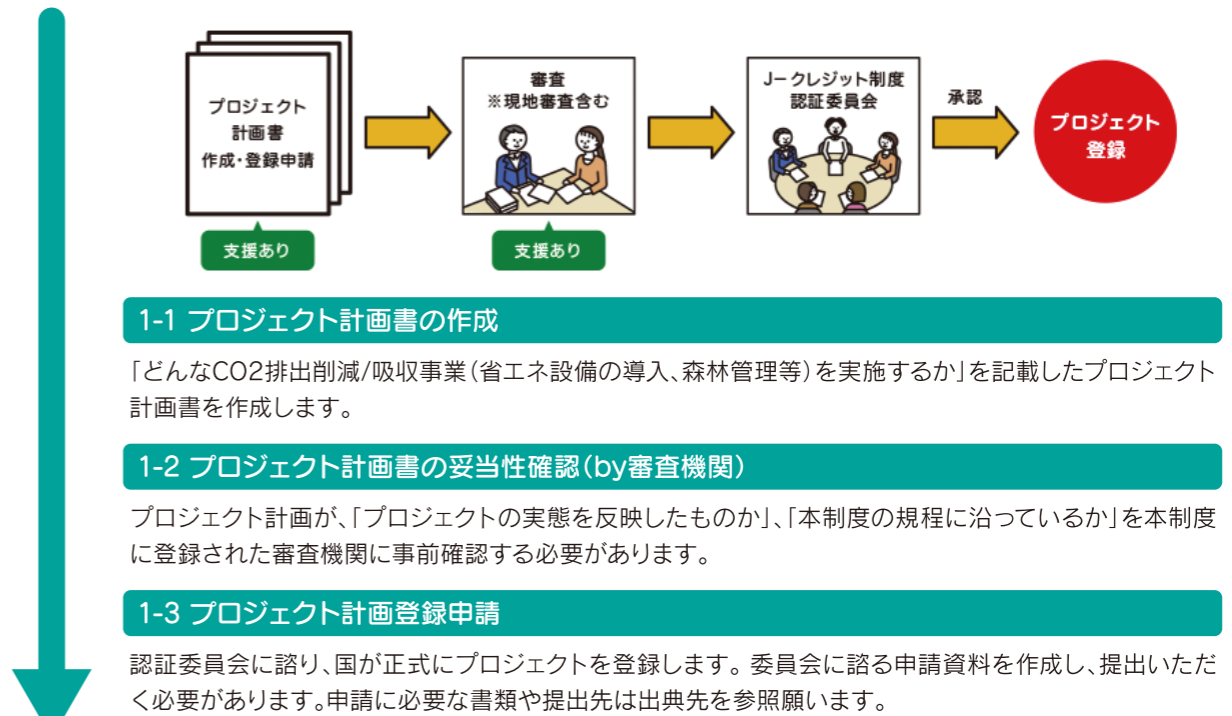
プロジェクト
計画書
作成・登録申請

支援あり

審査
※現地審査含む

支援あり

J－クレジット制度
認証委員会

承認

プロジェクト
登録

1-1 プロジェクト計画書の作成

「どんなCO2排出削減/吸収事業（省エネ設備の導入、森林管理等）を実施するか」を記載したプロジェクト計画書を作成します。

1-2 プロジェクト計画書の妥当性確認（by審査機関）

プロジェクト計画が、「プロジェクトの実態を反映したものか」、「本制度の規程に沿っているか」を本制度に登録された審査機関に事前確認する必要があります。

1-3 プロジェクト計画登録申請

認証委員会に諮り、国が正式にプロジェクトを登録します。委員会に諮る申請資料を作成し、提出いただく必要があります。申請に必要な書類や提出先は出典先を参照願います。